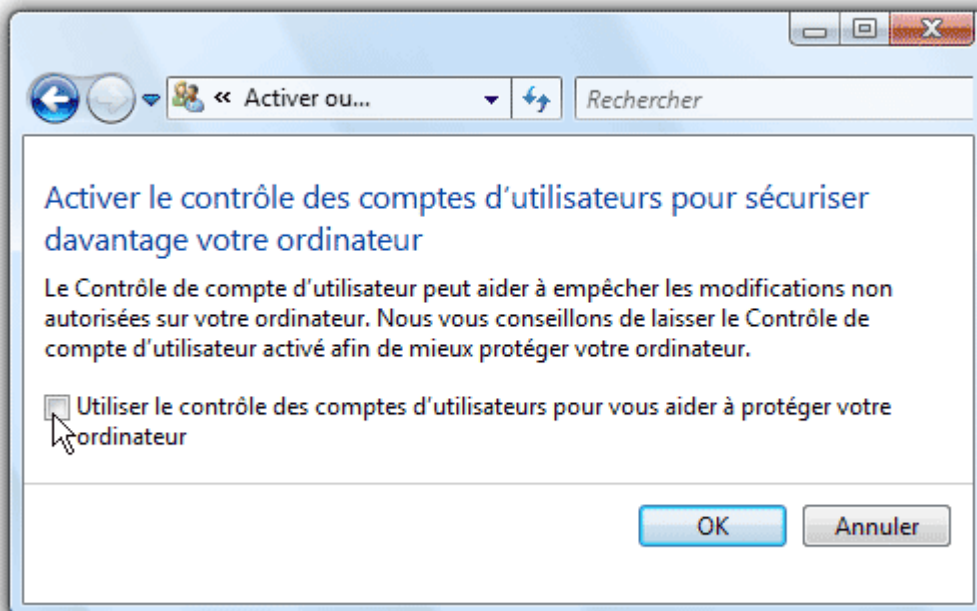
« Activer ou...

Rechercher

Activer le contrôle des comptes d'utilisateurs pour sécuriser davantage votre ordinateur

Le Contrôle de compte d'utilisateur peut aider à empêcher les modifications non autorisées sur votre ordinateur. Nous vous conseillons de laisser le Contrôle de compte d'utilisateur activé afin de mieux protéger votre ordinateur.

Utiliser le contrôle des comptes d'utilisateurs pour vous aider à protéger votre ordinateur

OK

Annuler